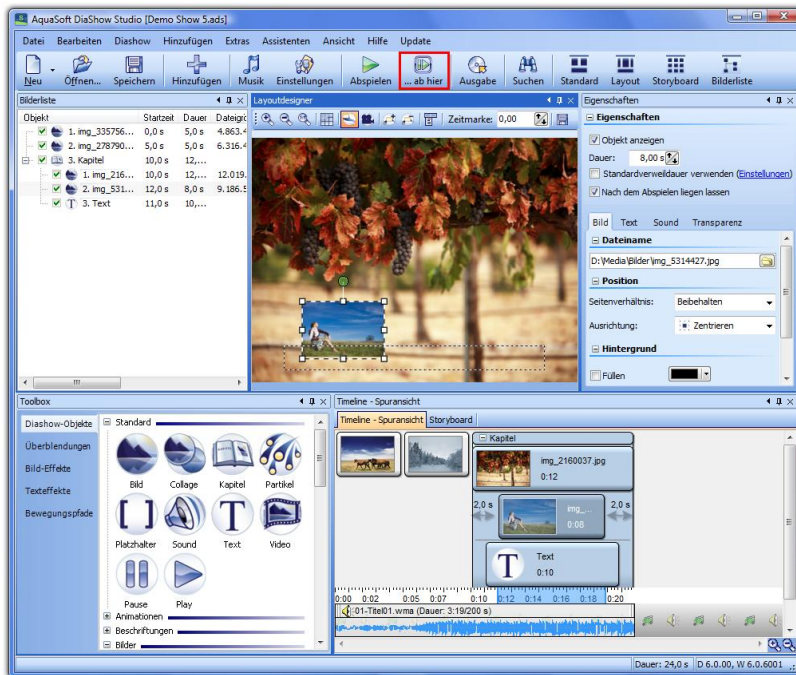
AquaSoft DiaShow Studio [Demo Show 5.ads]

Datei Bearbeiten Diashow Hinzufügen Extras Assistenten Ansicht Hilfe Update

Neu Öffnen... Speichern Hinzufügen Musik Einstellungen Abspielen ... ab hier Ausgabe Suchen Standard Layout Storyboard Bilderliste

Bilderliste

| Objekt | Startzeit | Dauer | Dateigrö |
|---|---|---|---|
| 1. img_335756... | 0,0 s | 5,0 s | 4.863.4 |
| 2. img_278790... | 5,0 s | 5,0 s | 6.316.4 |
| 3. Kapitel | 10,0 s | 12,... | |
| 1. img_216... | 10,0 s | 12,... | 12.019. |
| 2. img_531... | 12,0 s | 8,0 s | 9.186.5 |
| 3. Text | 11,0 s | 10,... | |

Layoutdesigner

Zeitmarke: 0,00

Eigenschaften

Eigenschaften

Objekt anzeigen

Dauer: 8,00 s

Standardverweildauer verwenden (Einstellungen)

Nach dem Abspielen liegen lassen

Bild Text Sound Transparenz

Dateiname

D:\Media\Bilder\img_5314427.jpg

Position

Seitenverhältnis: Beibehalten

Ausrichtung: Zentrieren

Hintergrund

Füllen

Toolbox

Diashow-Objekte

Überblendungen

Bild-Effekte

Texteffekte

Bewegungspfade

Standard

Bild Collage Kapitel Partikel

Platzhalter Sound Text Video

Pause Play

Animationen

Beschriftungen

Bilder

Timeline - Spuransicht

Timeline - Spuransicht Storyboard

Kapitel

img_2160037.jpg

0:12

2,0 s

img_...

0:08

2,0 s

Text

0:10

0:00 0:02 0:05 0:07 0:10 0:12 0:14 0:16 0:18 0:20

01-Titel01.wma (Dauer: 3:19/200 s)

Dauer: 24,0 s D 6.0.00, W 6.0.6001